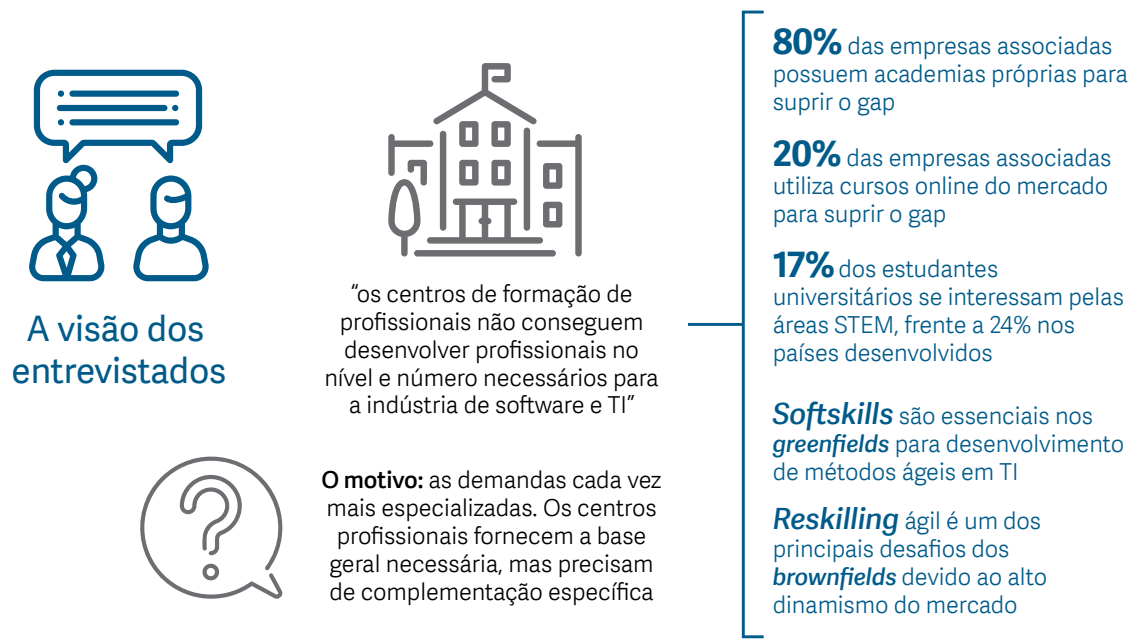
A visão dos entrevistados

“os centros de formação de profissionais não conseguem desenvolver profissionais no nível e número necessários para a indústria de software e TI”

O motivo: as demandas cada vez mais especializadas. Os centros profissionais fornecem a base geral necessária, mas precisam de complementação específica

80% das empresas associadas possuem academias próprias para suprir o gap

20% das empresas associadas utiliza cursos online do mercado para suprir o gap

17% dos estudantes universitários se interessam pelas áreas STEM, frente a 24% nos países desenvolvidos

Softskills são essenciais nos greenfields para desenvolvimento de métodos ágeis em TI

Reskilling ágil é um dos principais desafios dos brownfields devido ao alto dinamismo do mercado